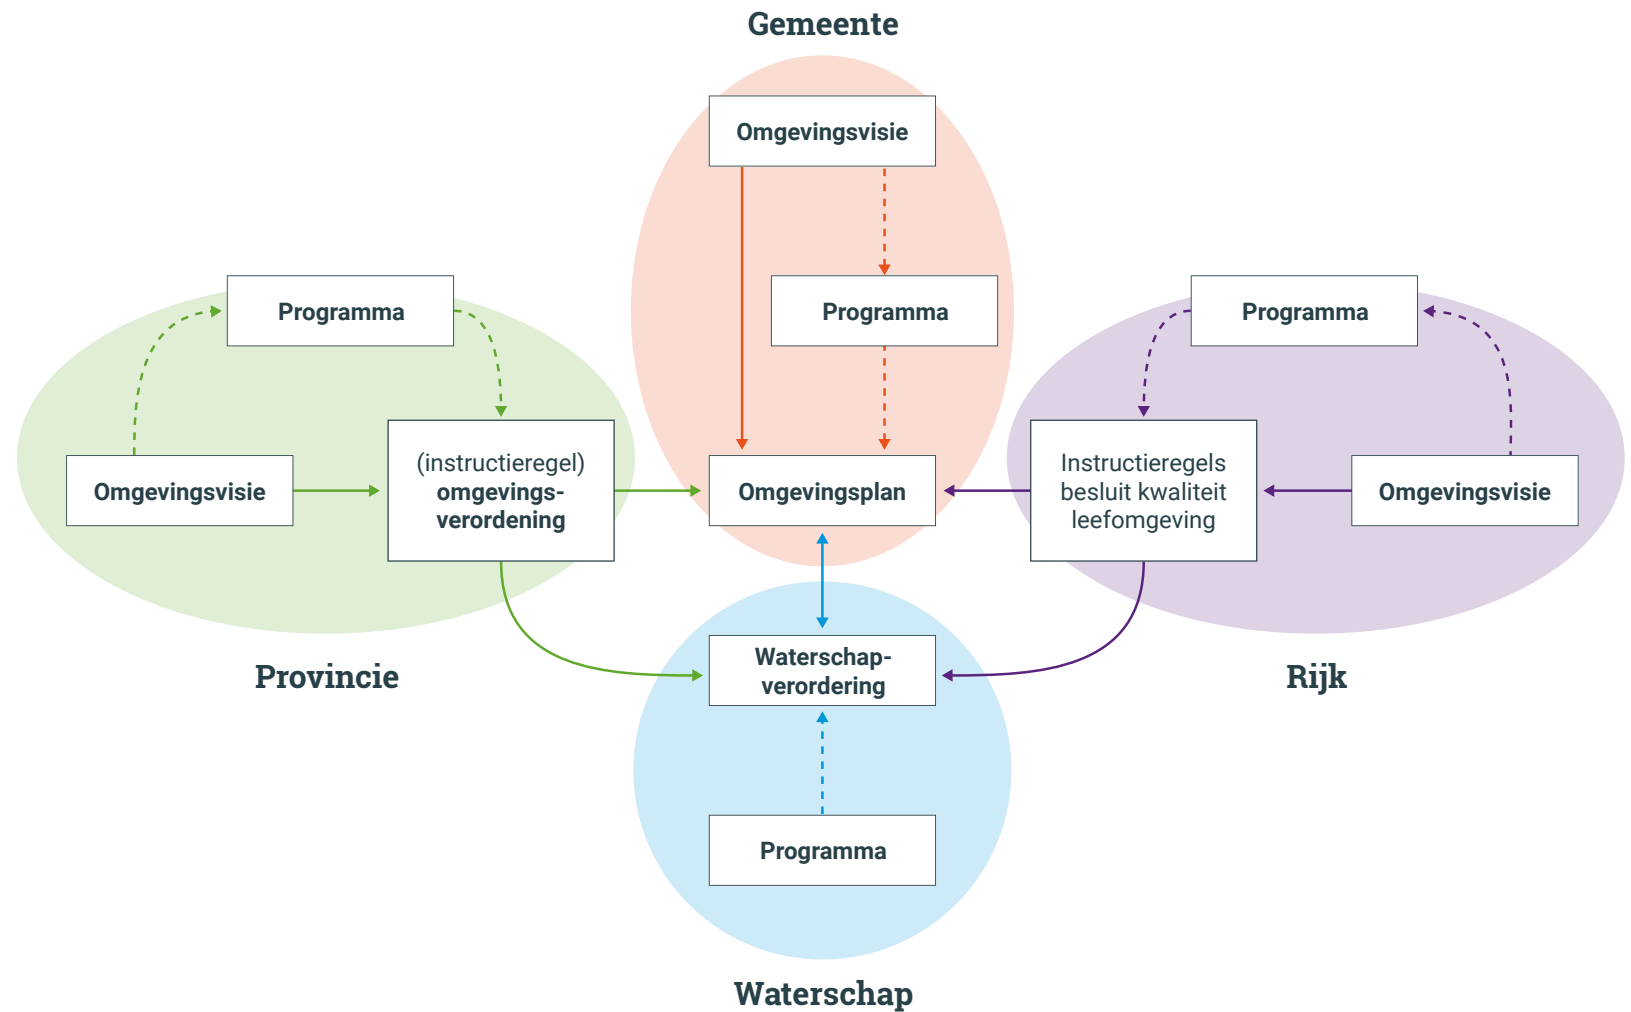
Gemeente

Omgevingsvisie

Programma

Omgevingsplan

Programma

Omgevingsvisie

(instructieregel) omgevingsverordening

Programma

Instructieregels besluit kwaliteit leefomgeving

Omgevingsvisie

Waterschapverordening

Provincie

Rijk

Programma

Waterschap